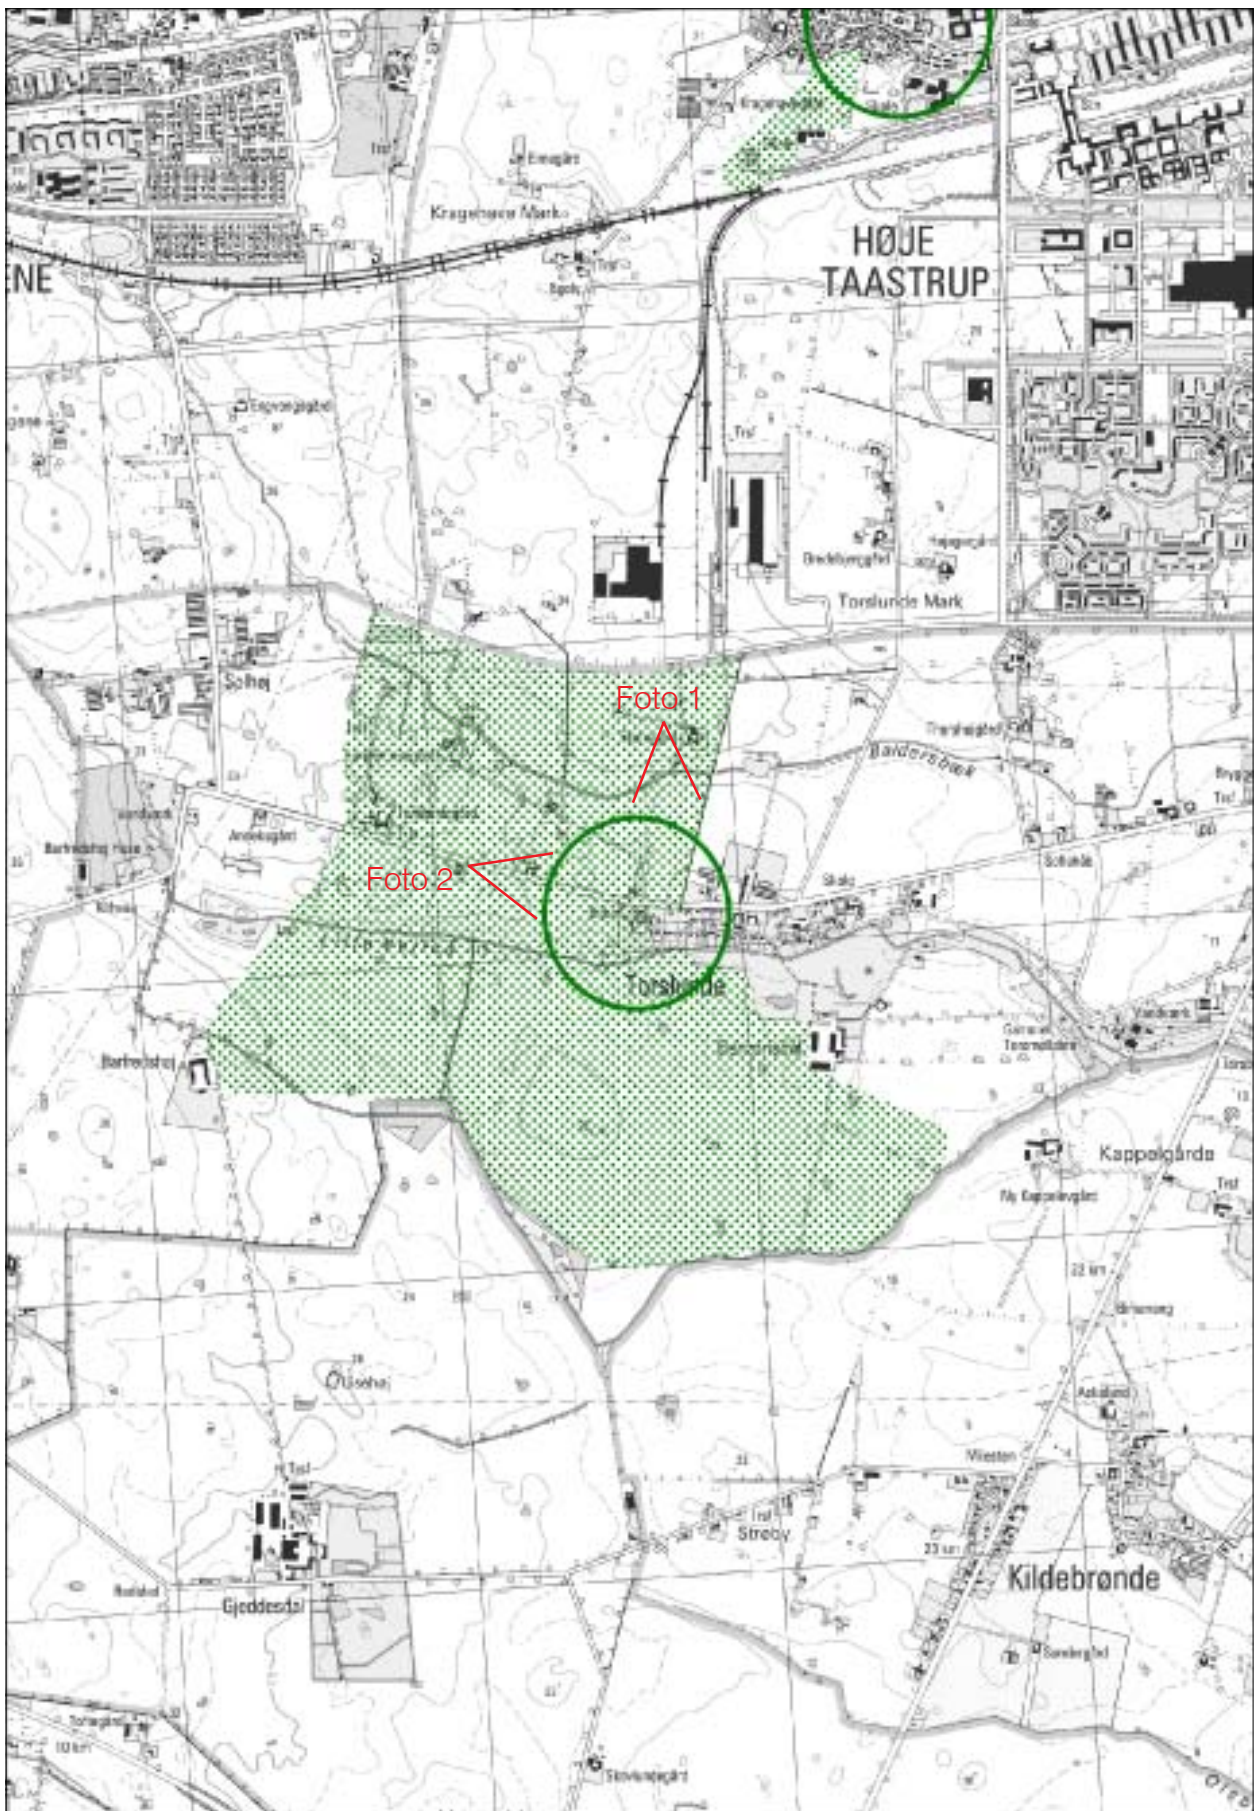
Kragehave Mark
Emagård
HØJE TAASTRUP
Trsf
Engvangsgård
Solhøj
Foto 1
Foto 2
Balders bæk
Torslunde Mark
Torslunde
Skole
Barfredshøj
Kappelgårde
Ny Kappelsgård
Trsf
Ulsehøj
Strøby
Kildebrønde
Gjeddesdal
Stensbjerggård
Vilesten
Trsf
Trsf
Trsf
Annekegård
ENE
Trsf